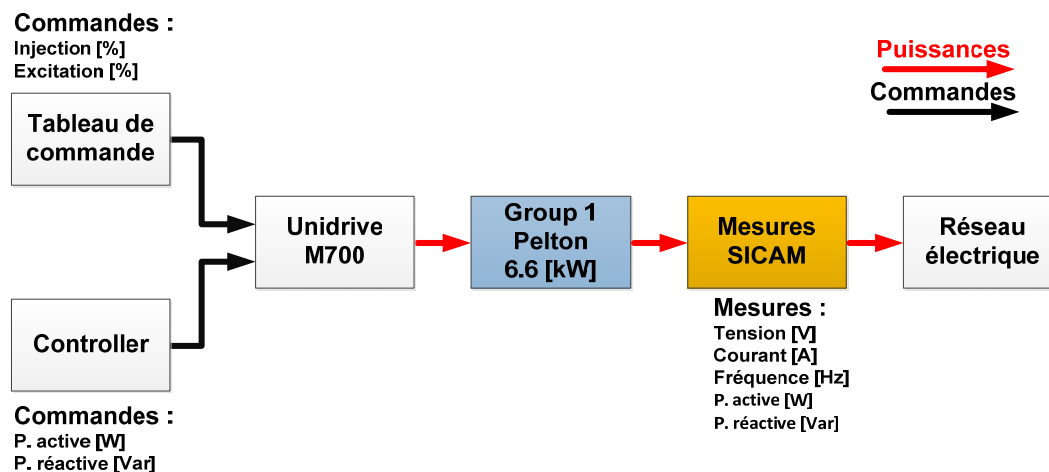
Commandes :
Injection [%]
Excitation [%]

Puissances
Commandes

Tableau de commande

Unidrive M700

Group 1 Pelton 6.6 [kW]

Mesures SICAM

Réseau électrique

Controller

Mesures :
Tension [V]
Courant [A]
Fréquence [Hz]
P. active [W]
P. réactive [Var]

Commandes :
P. active [W]
P. réactive [Var]